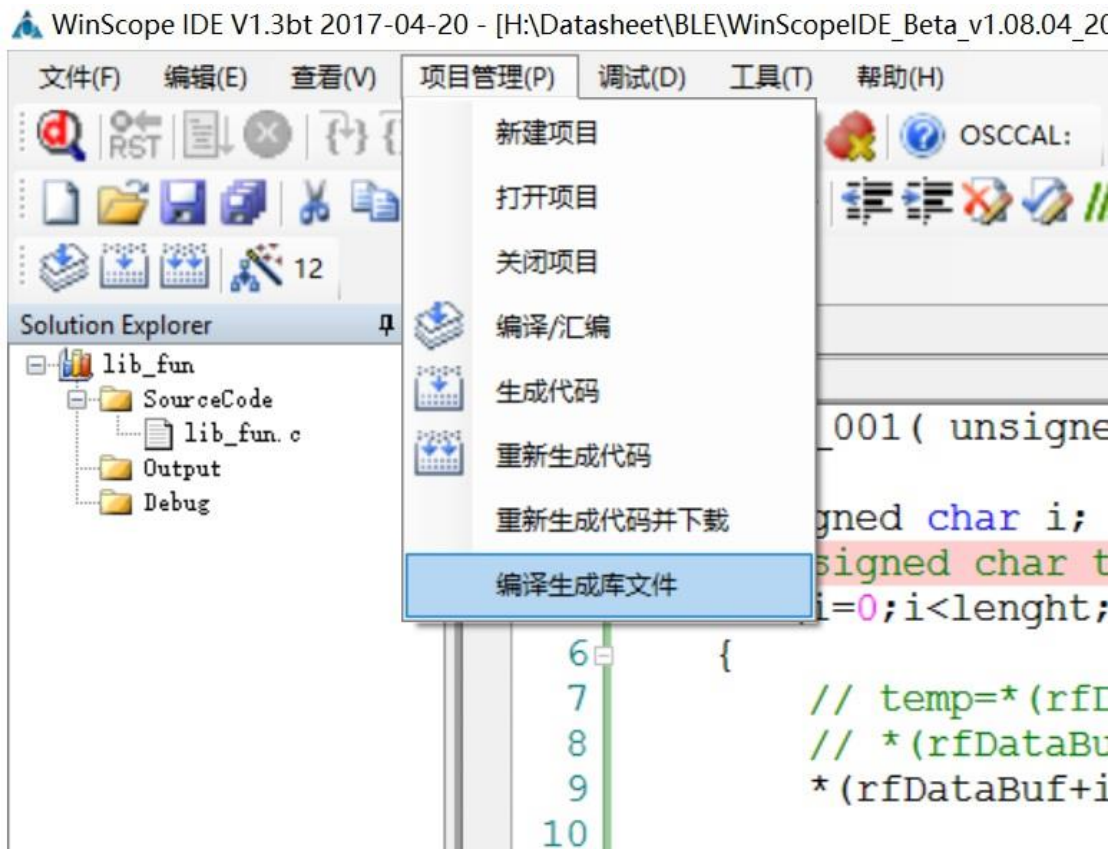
WinScope IDE V1.3bt 2017-04-20 - [H:\Datasheet\BLE\WinScopeIDE_Beta_v1.08.04_20

文件(F) 编辑(E) 查看(V) 项目管理(P) 调试(D) 工具(T) 帮助(H)

RST

OSCCAL:

12

Solution Explorer

lib_fun
SourceCode
lib_fun.c
Output
Debug

新建项目
打开项目
关闭项目
编译/汇编
生成代码
重新生成代码
重新生成代码并下载
编译生成库文件

_001( unsigne
gned char i;
signed char t
i=0;i<lenght;
6 {
7 // temp=*(rfD
8 // *(rfDataBu
9 *(rfDataBuf+i
10